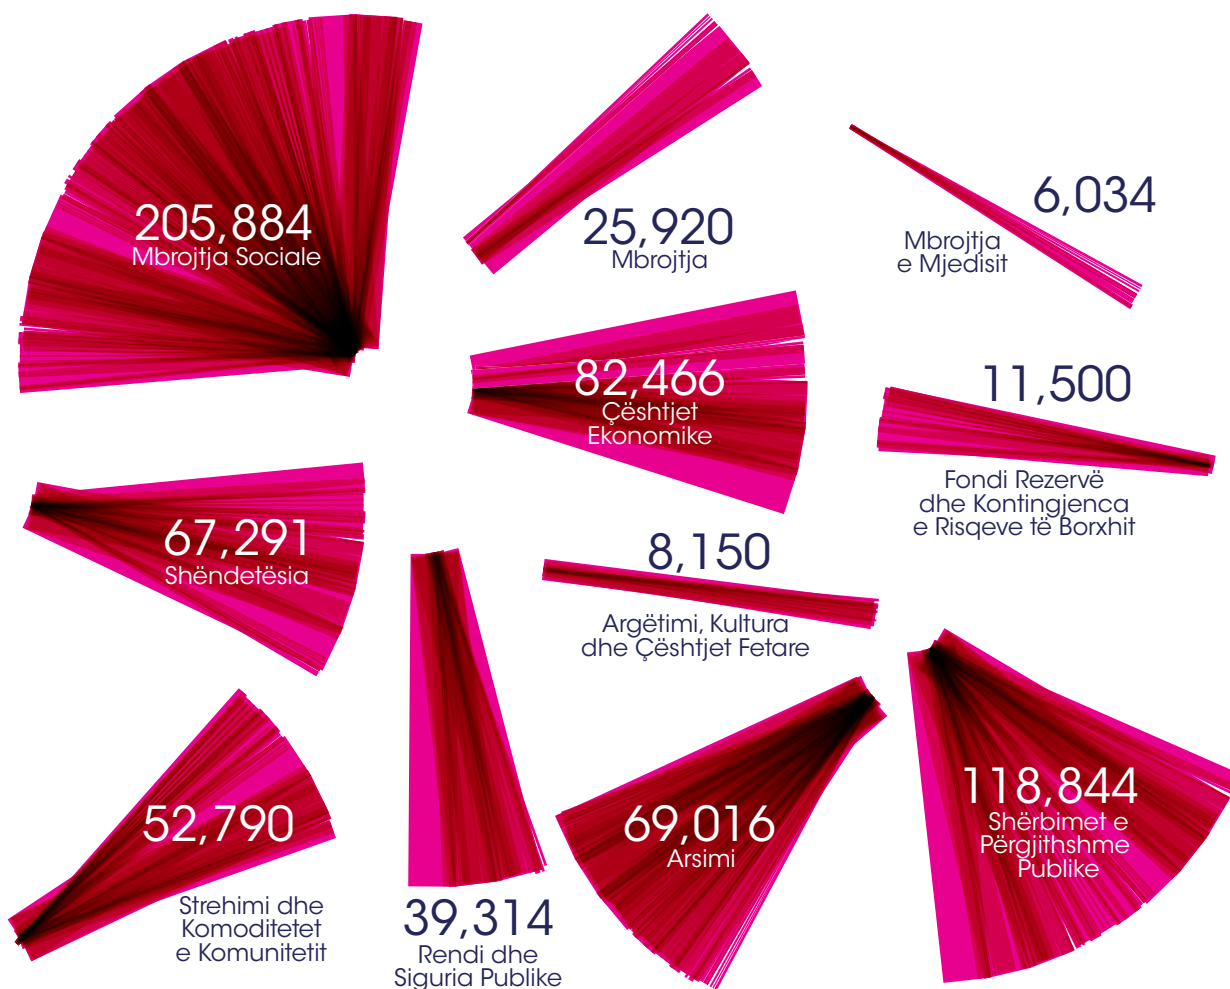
205,884
Mbrojtja Sociale

25,920
Mbrojtja

6,034
Mbrojtja
e Mjedisit

82,466
Çështjet
Ekonomike

11,500
Fondi Rezervë
dhe Kontingjenca
e Risqeve të Borxhit

67,291
Shëndetësia

8,150
Argëtimi, Kultura
dhe Çështjet Fetare

52,790
Strehimi dhe
Komoditetet
e Komunitetit

39,314
Rendi dhe
Siguria Publike

69,016
Arsimi

118,844
Shërbimet e
Përgjithshme
Publike